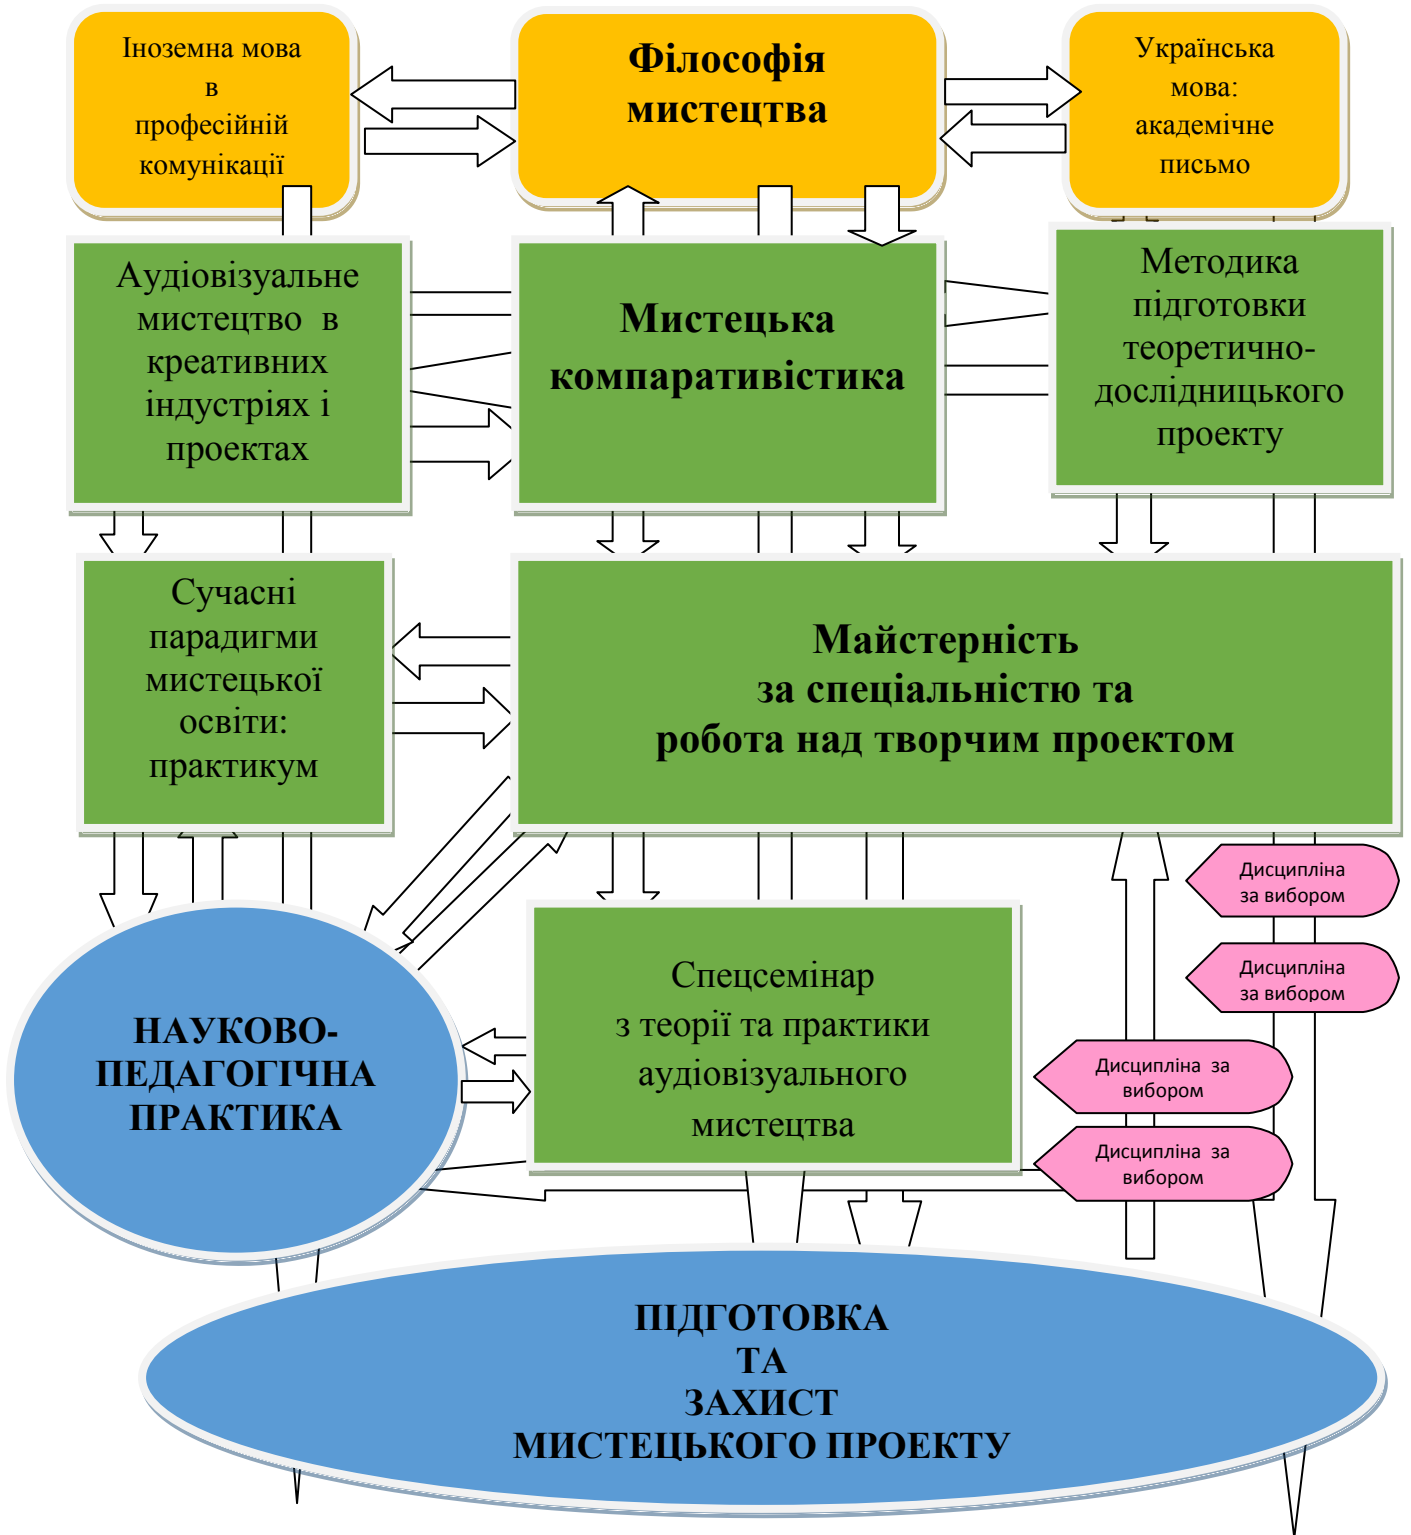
Іноземна мова в професійній комунікації

Філософія мистецтва

Українська мова: академічне письмо

Аудіовізуальне мистецтво в креативних індустріях і проектах

Мистецька компаративістика

Методика підготовки теоретично-дослідницького проекту

Сучасні парадигми мистецької освіти: практикум

Майстерність за спеціальністю та робота над творчим проектом

Дисципліна за вибором

Дисципліна за вибором

НАУКОВО-ПЕДАГОГІЧНА ПРАКТИКА

Спецсемінар з теорії та практики аудіовізуального мистецтва

Дисципліна за вибором

Дисципліна за вибором

ПІДГОТОВКА ТА ЗАХИСТ МИСТЕЦЬКОГО ПРОЕКТУ